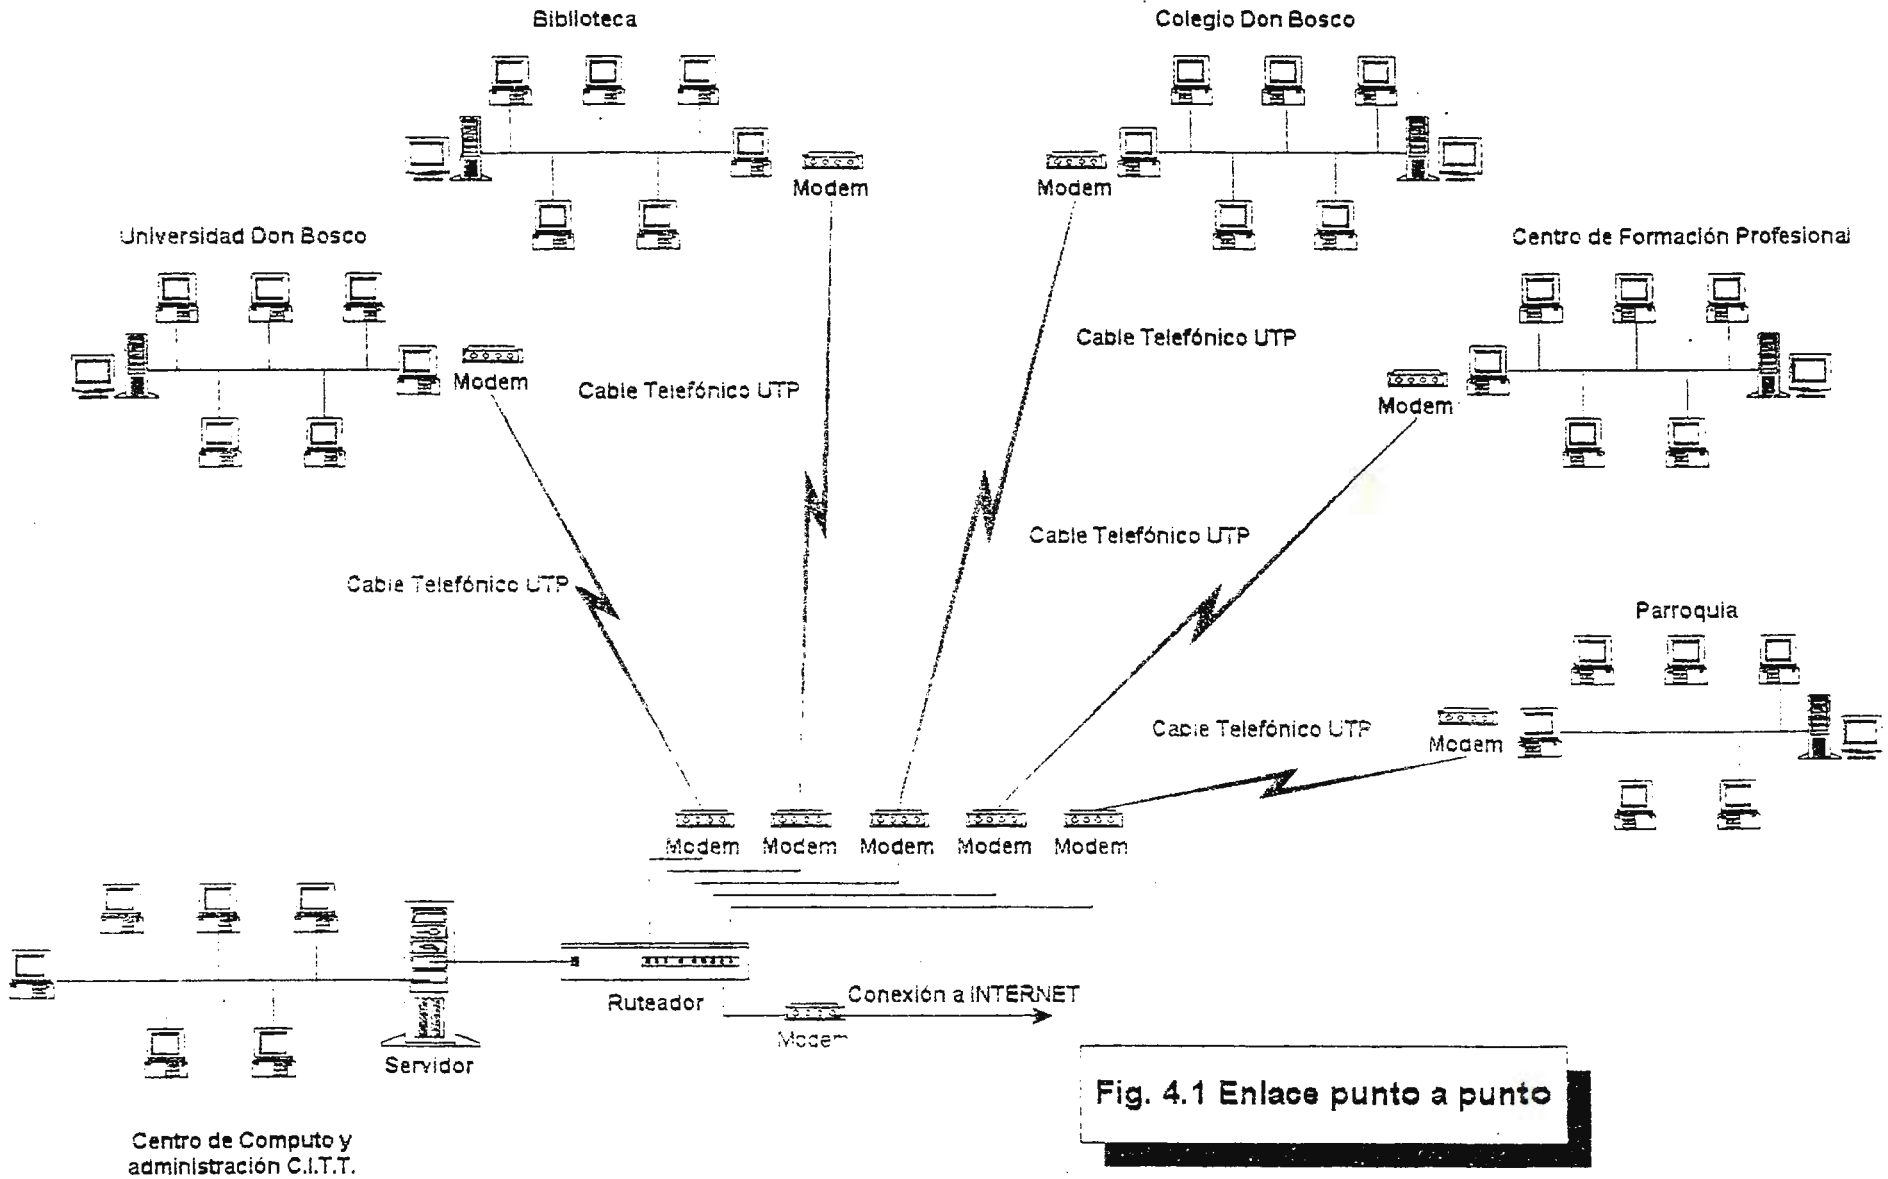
Biblioteca

Colegio Don Bosco

Modem

Modem

Universidad Don Bosco

Centro de Formación Profesional

Cable Telefónico UTP

Modem

Cable Telefónico UTP

Modem

Cable Telefónico UTP

Cable Telefónico UTP

Parroquia

Cable Telefónico UTP

Modem

Modem Modem Modem Modem Modem

Ruteador

Conexión a INTERNET

Modem

Servidor

Fig. 4.1 Enlace punto a punto

Centro de Computo y administración C.I.T.T.